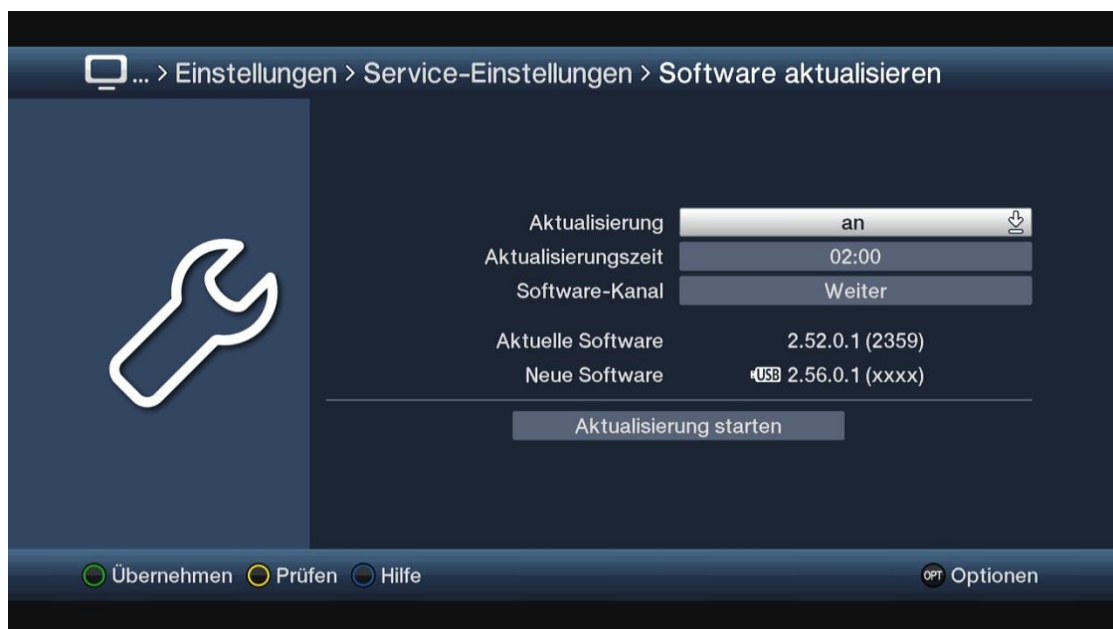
... > Einstellungen > Service-Einstellungen > Software aktualisieren

Aktualisierung an
Aktualisierungszeit 02:00
Software-Kanal Weiter

Aktuelle Software 2.52.0.1 (2359)
Neue Software USB 2.56.0.1 (xxxx)

Aktualisierung starten

Übernehmen Prüfen Hilfe

OPT Optionen